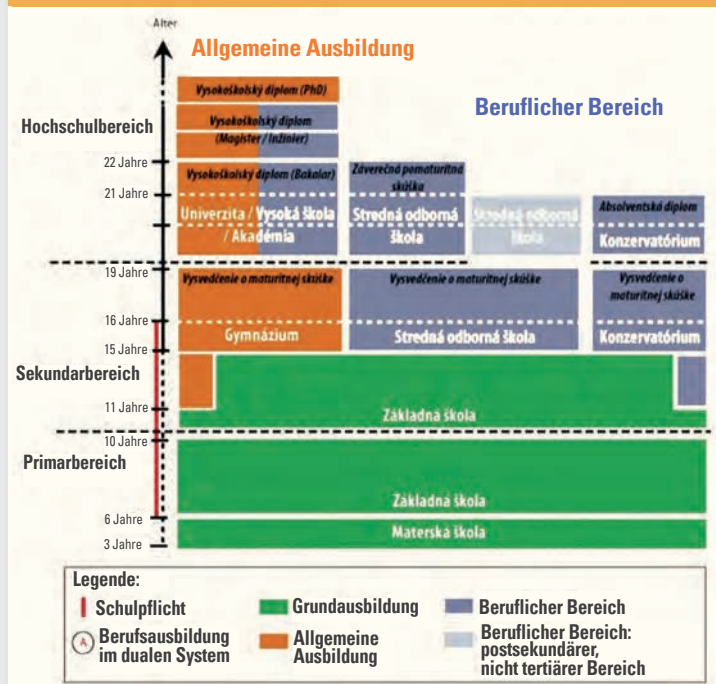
Alter

Allgemeine Ausbildung

Beruflicher Bereich

Hochschulbereich

Vysokoškolský diplom (PhD)

Vysokoškolský diplom (Magister / Inžinier)

22 Jahre

Vysokoškolský diplom (Bakalar)

Záverečná pomaturitná skúška

21 Jahre

Univerzita / Vysoká škola / Akadémia

Stredná odborná škola

Stredná odborná škola

Absolventský diplom

Konzervatórium

19 Jahre

Vysvedčenie o maturitnej skúške

Vysvedčenie o maturitnej skúške

Vysvedčenie o maturitnej skúške

16 Jahre

Gymnázium

Stredná odborná škola

Konzervatórium

15 Jahre

Sekundarbereich

11 Jahre

Základná škola

10 Jahre

Primarbereich

Základná škola

6 Jahre

Materska škola

3 Jahre

Legende:

Schulpflicht

Grundausbildung

Beruflicher Bereich

Berufsausbildung im dualen System

Allgemeine Ausbildung

Beruflicher Bereich: postsekundärer, nicht tertiärer Bereich